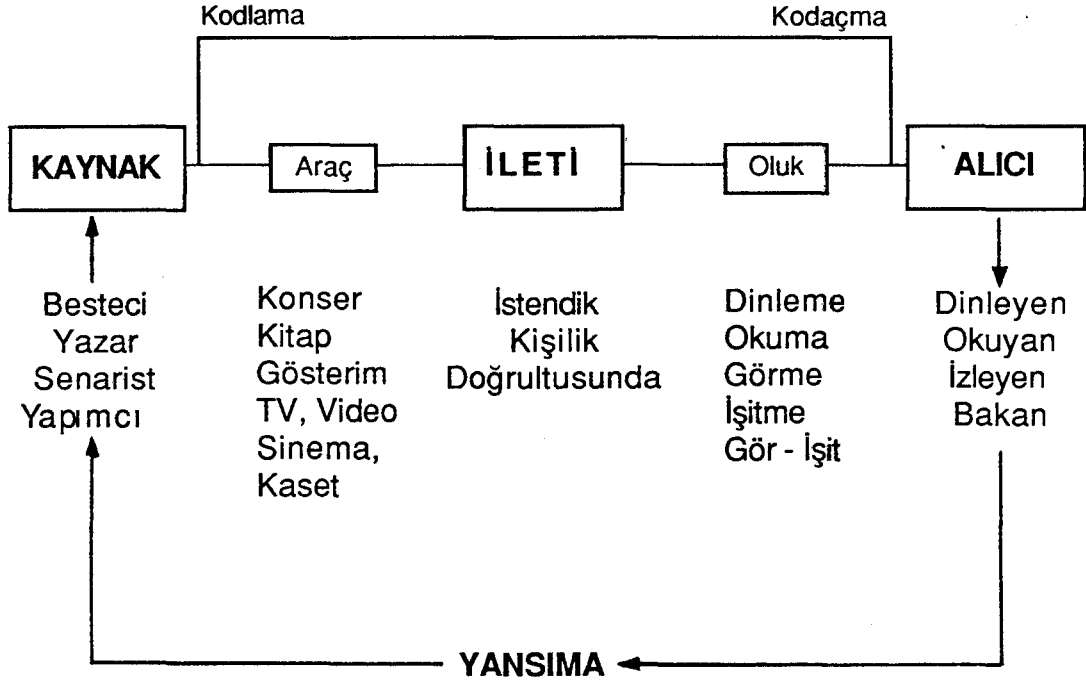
Kodlama

Kodaçma

KAYNAK

Araç

İLETİ

Oluk

ALICI

Besteci
Yazar
Senarist
Yapımcı

Konser
Kitap
Gösterim
TV, Video
Sinema,
Kaset

İstendik
Kişilik
Doğrultusunda

Dinleme
Okuma
Görme
İşitme
Gör - İşit

Dinleyen
Okuyan
İzleyen
Bakan

YANSIMA